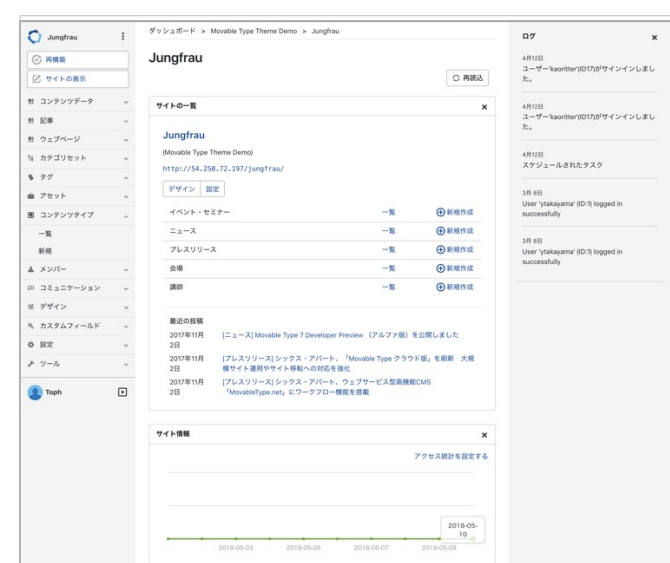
Jungfrau

再構築

サイトの表示

コンテンツデータ

記事

ウェブページ

カテゴリセット

タグ

アセット

コンテンツタイプ

一覧

新規

メンバー

コミュニケーション

デザイン

カスタムフィールド

設定

ツール

Toph

ダッシュボード > Movable Type Theme Demo > Jungfrau

Jungfrau

再読込

サイトの一覧

Jungfrau

(Movable Type Theme Demo)

http://54.250.72.197/jungfrau/

デザイン 設定

| | | |
|---|---|---|
| イベント・セミナー | 一覧 | 新規作成 |
| ニュース | 一覧 | 新規作成 |
| プレスリリース | 一覧 | 新規作成 |
| 会場 | 一覧 | 新規作成 |
| 講師 | 一覧 | 新規作成 |

最近の投稿

2017年11月2日 [ニュース] Movable Type 7 Developer Preview（アルファ版）を公開しました

2017年11月2日 [プレスリリース] シックス・アパート、「Movable Type クラウド版」を刷新 大規模サイト運用やサイト移転への対応を強化

2017年11月2日 [プレスリリース] シックス・アパート、ウェブサービス型高機能CMS「MovableType.net」にワークフロー機能を搭載

サイト情報

アクセス統計を設定する

2018-05-10

2018-05-03 2018-05-05 2018-05-07 2018-05-09

ログ

4月12日
ユーザー'kaoritter'(ID:17)がサインインしました。

4月12日
ユーザー'kaoritter'(ID:17)がサインインしました。

4月12日
スケジュールされたタスク

3月 8日
User 'ytakayama' (ID:1) logged in successfully

3月 8日
User 'ytakayama' (ID:1) logged in successfully